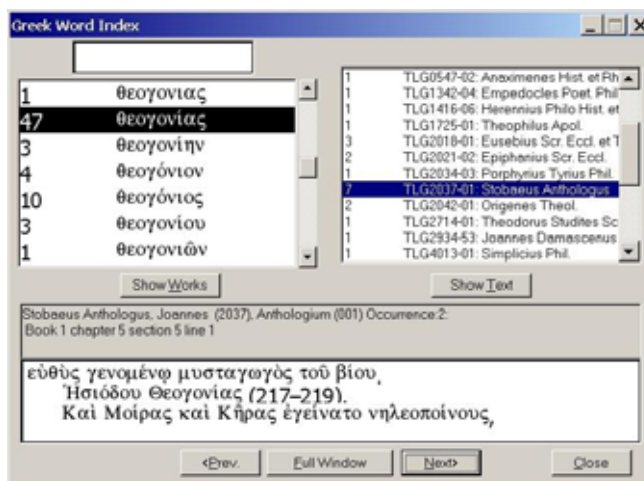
Greek Word Index

| | |
|---|---|
| 1 | θεογονιας |
| 47 | θεογονίας |
| 3 | θεογονίην |
| 4 | θεογόνιον |
| 10 | θεογόνιος |
| 3 | θεογονίου |
| 1 | θεογονιῶν |

| | |
|---|---|
| 1 | TLG0547-02: Anaximenes Hist. et Rh |
| 1 | TLG1342-04: Empedocles Poet. Phil |
| 1 | TLG1416-06: Herennius Philo Hist. et |
| 1 | TLG1725-01: Theophilus Apol. |
| 3 | TLG2018-01: Eusebius Scr. Eccl. et T |
| 2 | TLG2021-02: Epiphanius Scr. Eccl. |
| 1 | TLG2034-03: Porphyrius Tyrius Phil. |
| 7 | TLG2037-01: Stobaeus Anthologus |
| 2 | TLG2042-01: Origenes Theol. |
| 1 | TLG2714-01: Theodorus Studites Sc |
| 1 | TLG2934-53: Joannes Damascenus |
| 1 | TLG4013-01: Simplicius Phil. |

Show Works

Show Text

Stobaeus Anthologus, Joannes (2037), Anthologium (001) Occurrence:2:
Book 1 chapter 5 section 5 line 1

εὐθὺς γενομένῳ μυσταγωγὸς τοῦ βίου.
Ἡσιόδου Θεογονίας (217–219).
Καὶ Μοίρας καὶ Κῆρας ἐγείνατο νηλεοποίνους,

<Prev. Full Window Next> Close